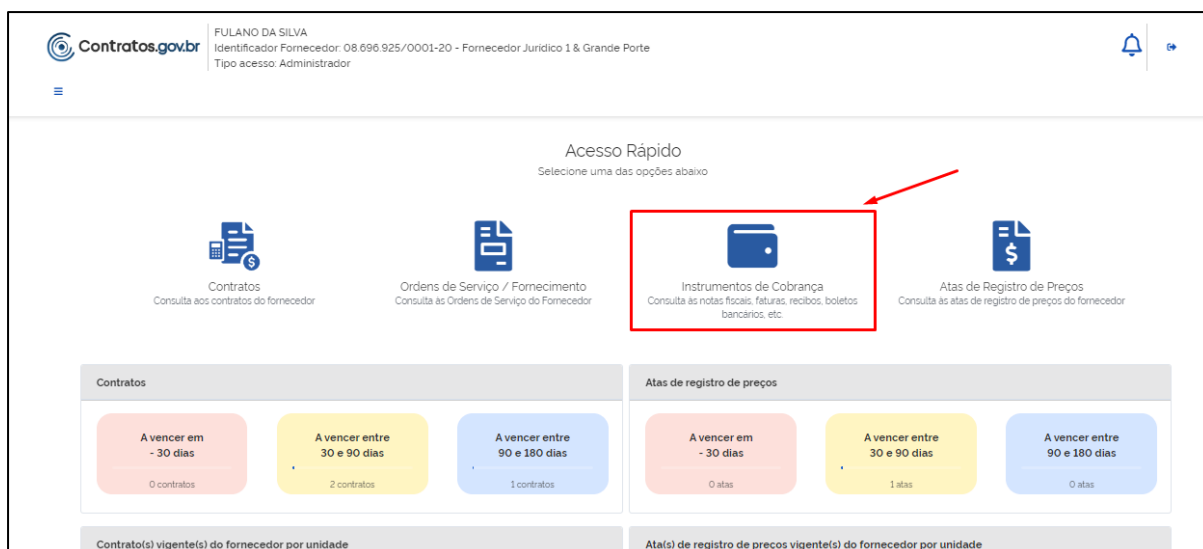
Contratos.gov.br

FULANO DA SILVA
Identificador Fornecedor: 08.696.925/0001-20 - Fornecedor Juridico 1 & Grande Porte
Tipo acesso: Administrador

≡

Acesso Rápido
Selecione uma das opções abaixo

Contratos
Consulta aos contratos do fornecedor

Ordens de Serviço / Fornecimento
Consulta às Ordens de Serviço do Fornecedor

Instrumentos de Cobrança
Consulta às notas fiscais, faturas, recibos, boletos bancários, etc.

Atas de Registro de Preços
Consulta às atas de registro de preços do fornecedor

Contratos

A vencer em
- 30 dias
0 contratos

A vencer entre
30 e 90 dias
2 contratos

A vencer entre
90 e 180 dias
1 contratos

Atas de registro de preços

A vencer em
- 30 dias
0 atas

A vencer entre
30 e 90 dias
1 atas

A vencer entre
90 e 180 dias
0 atas

Contrato(s) vigente(s) do fornecedor por unidade

Ata(s) de registro de preços vigente(s) do fornecedor por unidade